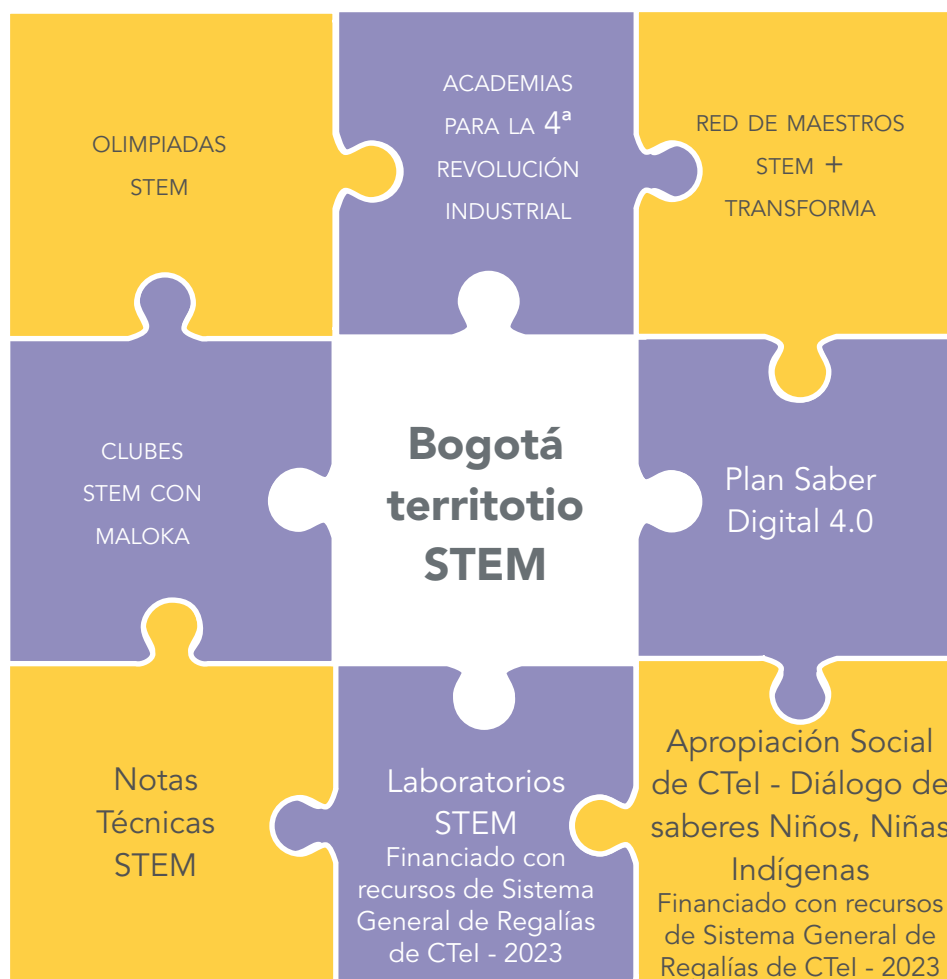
OLIMPIADAS STEM

ACADEMIAS PARA LA 4ª REVOLUCIÓN INDUSTRIAL

RED DE MAESTROS STEM + TRANSFORMA

CLUBES STEM CON MALOKA

Bogotá territotio STEM

Plan Saber Digital 4.0

Notas Técnicas STEM

Laboratorios STEM
Financiado con recursos de Sistema General de Regalías de CTel - 2023

Apropiación Social de CTel - Diálogo de saberes Niños, Niñas Indígenas
Financiado con recursos de Sistema General de Regalías de CTel - 2023